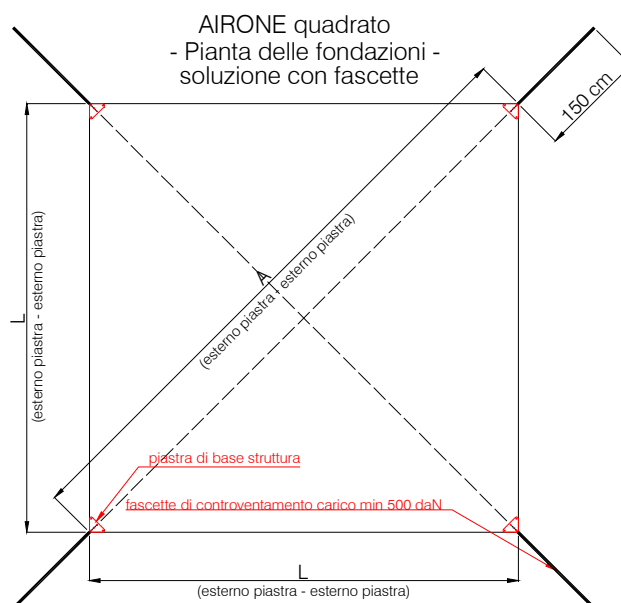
AIRONE quadrato
- Pianta delle fondazioni -
soluzione con fascette

150 cm

L
(esterno piastra - esterno piastra)

A
(esterno piastra - esterno piastra)

piastra di base struttura

fascette di controventamento carico min 500 daN

L
(esterno piastra - esterno piastra)